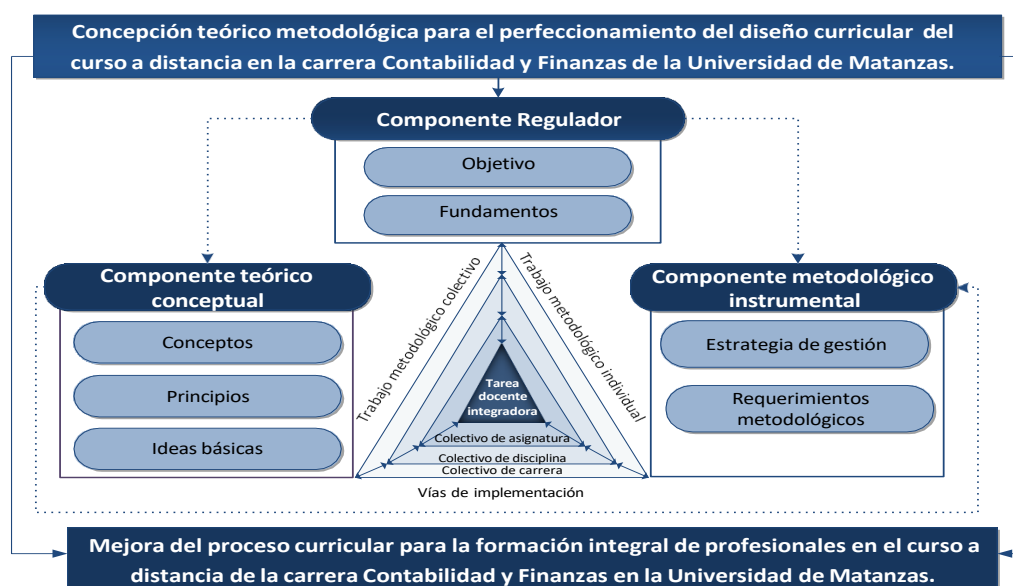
Concepción teórico metodológica para el perfeccionamiento del diseño curricular del curso a distancia en la carrera Contabilidad y Finanzas de la Universidad de Matanzas.

Componente Regulador

Objetivo

Fundamentos

Componente teórico conceptual

Conceptos

Principios

Ideas básicas

Componente metodológico instrumental

Estrategia de gestión

Requerimientos metodológicos

Trabajo metodológico colectivo

Trabajo metodológico individual

Tarea docente integradora

Colectivo de asignatura

Colectivo de disciplina

Colectivo de carrera

Vías de implementación

Mejora del proceso curricular para la formación integral de profesionales en el curso a distancia de la carrera Contabilidad y Finanzas en la Universidad de Matanzas.